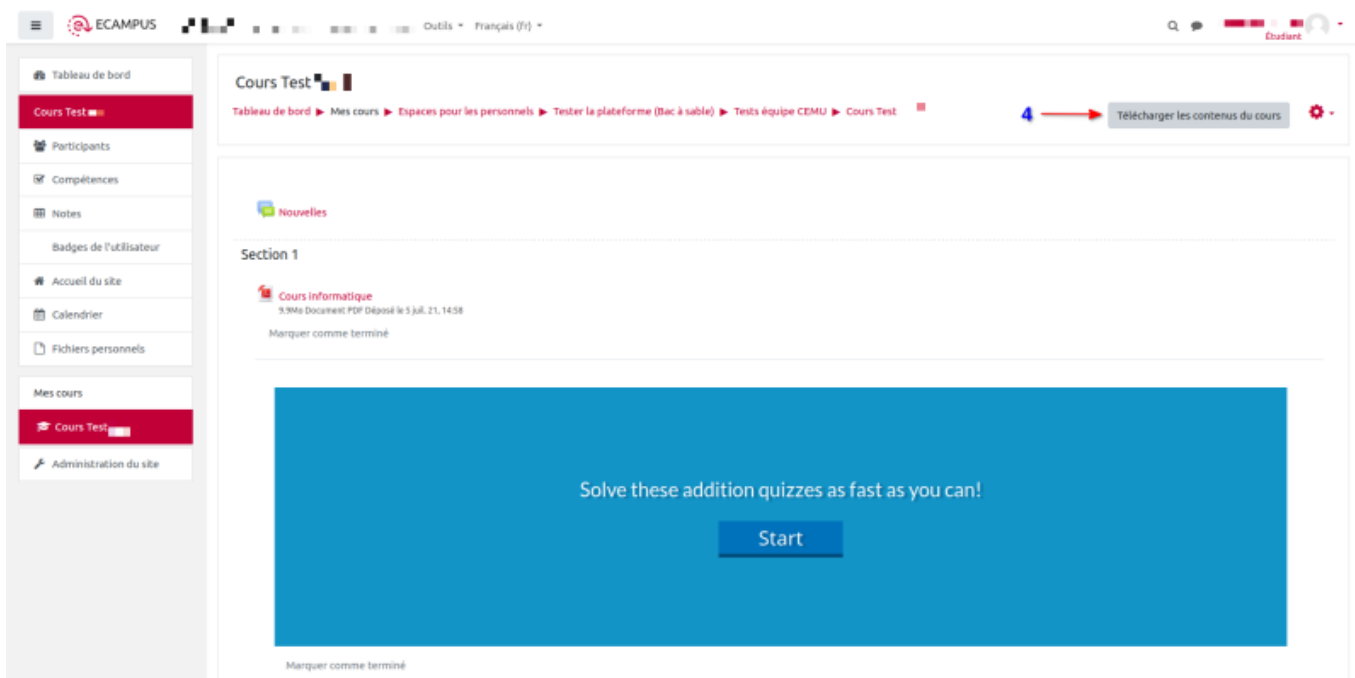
ECAMPUS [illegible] Outils ▾ Français (fr) ▾

Étudiant

Tableau de bord

Cours Test

Participants

Compétences

Notes

Badges de l'utilisateur

Accueil du site

Calendrier

Fichiers personnels

Mes cours

Cours Test

Administration du site

Cours Test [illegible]

Tableau de bord ▶ Mes cours ▶ Espaces pour les personnels ▶ Tester la plateforme (Bac à sable) ▶ Tests équipe CEMU ▶ Cours Test

4

Télécharger les contenus du cours

Nouvelles

Section 1

Cours informatique

9,9Mo Document PDF Déposé le 5 juil. 21, 14:58

Marquer comme terminé

Solve these addition quizzes as fast as you can!

Start

Marquer comme terminé